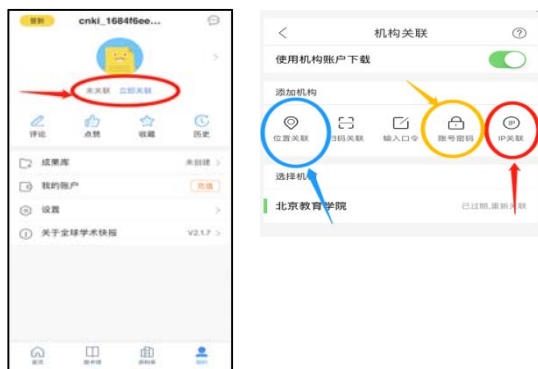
签到 cnki_1684f6ee...

未关联 立即关联

评论 点赞 收藏 历史

成果库 未创建 >

我的账户 充值

设置 >

关于全球学术快报 V2.1.7 >

首页 图书馆 资料库 我的

< 机构关联 ?

使用机构账户下载

添加机构

位置关联 扫码关联 输入口令 账号密码 IP关联

选择机构

北京教育学院 已过期,重新关联 >